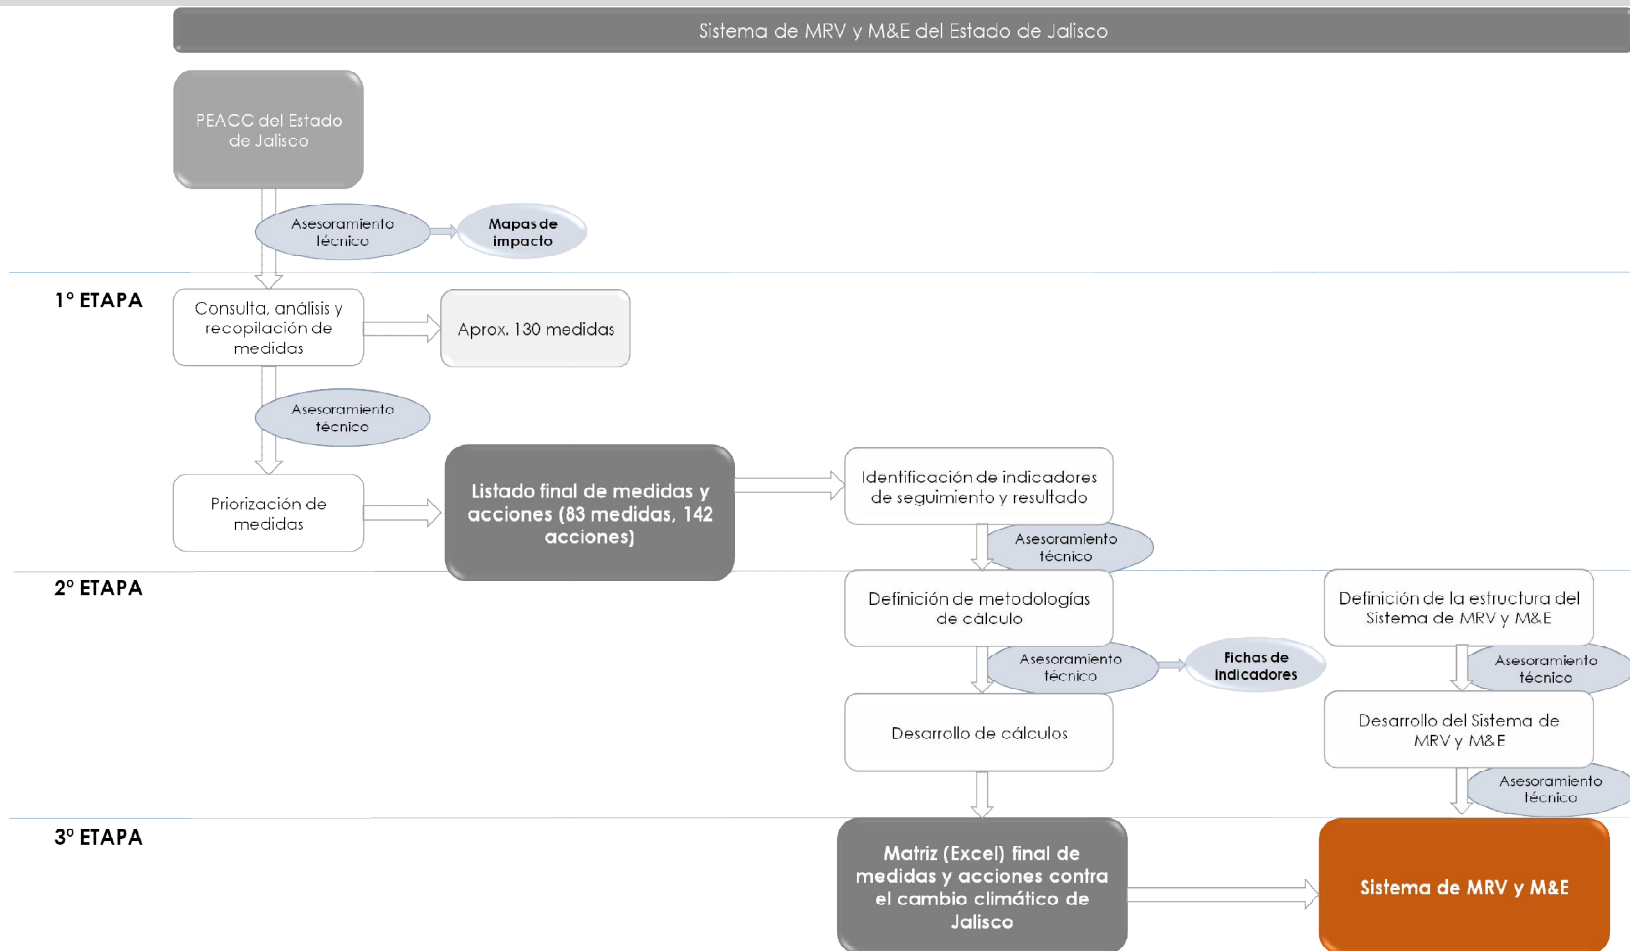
Sistema de MRV y M&E del Estado de Jalisco

PEACC del Estado de Jalisco

Asesoramiento técnico

Mapas de impacto

1° ETAPA

Consulta, análisis y recopilación de medidas

Aprox. 130 medidas

Asesoramiento técnico

Priorización de medidas

Listado final de medidas y acciones (83 medidas, 142 acciones)

Identificación de indicadores de seguimiento y resultado

Asesoramiento técnico

2° ETAPA

Definición de metodologías de cálculo

Asesoramiento técnico

Fichas de indicadores

Definición de la estructura del Sistema de MRV y M&E

Asesoramiento técnico

Desarrollo de cálculos

Desarrollo del Sistema de MRV y M&E

Asesoramiento técnico

3° ETAPA

Matriz (Excel) final de medidas y acciones contra el cambio climático de Jalisco

Sistema de MRV y M&E